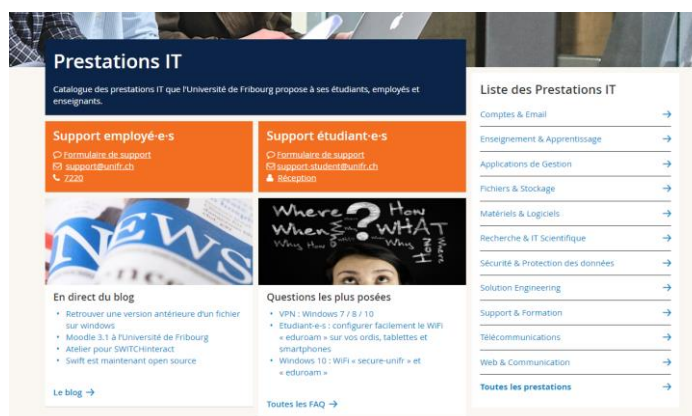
Prestations IT

Catalogue des prestations IT que l'Université de Fribourg propose à ses étudiants, employés et enseignants.

Support employé·e·s

Formulaire de support
support@unifr.ch
7220

Support étudiant·e·s

Formulaire de support
support-student@unifr.ch
Réception

NEWS

Where? How
When? WHAT
Why How Who Why

En direct du blog

- Retrouver une version antérieure d'un fichier sur windows
- Moodle 3.1 à l'Université de Fribourg
- Atelier pour SWITCHinteract
- Swift est maintenant open source

Le blog →

Questions les plus posées

- VPN : Windows 7 / 8 / 10
- Etudiant·e·s : configurer facilement le WiFi « eduroam » sur vos ordis, tablettes et smartphones
- Windows 10 : WiFi « secure-unifr » et « eduroam »

Toutes les FAQ →

Liste des Prestations IT

Comptes & Email →
Enseignement & Apprentissage →
Applications de Gestion →
Fichiers & Stockage →
Matériels & Logiciels →
Recherche & IT Scientifique →
Sécurité & Protection des données →
Solution Engineering →
Support & Formation →
Télécommunications →
Web & Communication →
Toutes les prestations →